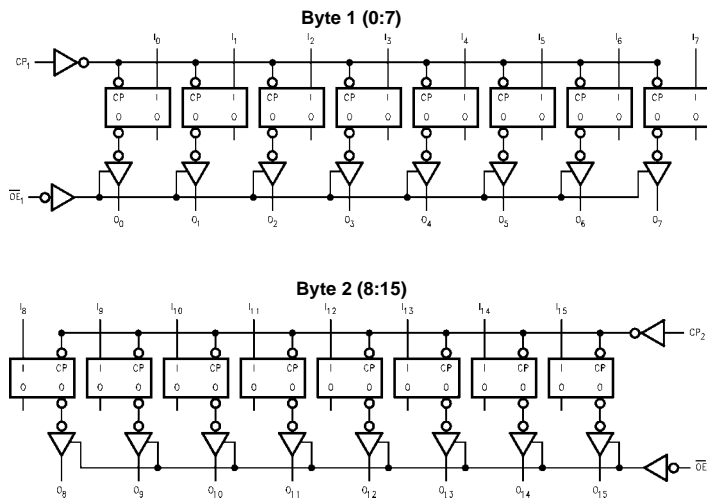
Byte 1 (0:7)

$CP_1$

$I_0$ $I_1$ $I_2$ $I_3$ $I_4$ $I_5$ $I_6$ $I_7$

CP I
O O

CP I
O O

CP I
O O

CP I
O O

CP I
O O

CP I
O O

CP I
O O

CP I
O O

$\overline{OE}_1$

$O_0$ $O_1$ $O_2$ $O_3$ $O_4$ $O_5$ $O_6$ $O_7$

Byte 2 (8:15)

$I_8$ $I_9$ $I_{10}$ $I_{11}$ $I_{12}$ $I_{13}$ $I_{14}$ $I_{15}$

$CP_2$

I CP
O O

I CP
O O

I CP
O O

I CP
O O

I CP
O O

I CP
O O

I CP
O O

I CP
O O

$O_8$ $O_9$ $O_{10}$ $O_{11}$ $O_{12}$ $O_{13}$ $O_{14}$ $O_{15}$

$\overline{OE}$